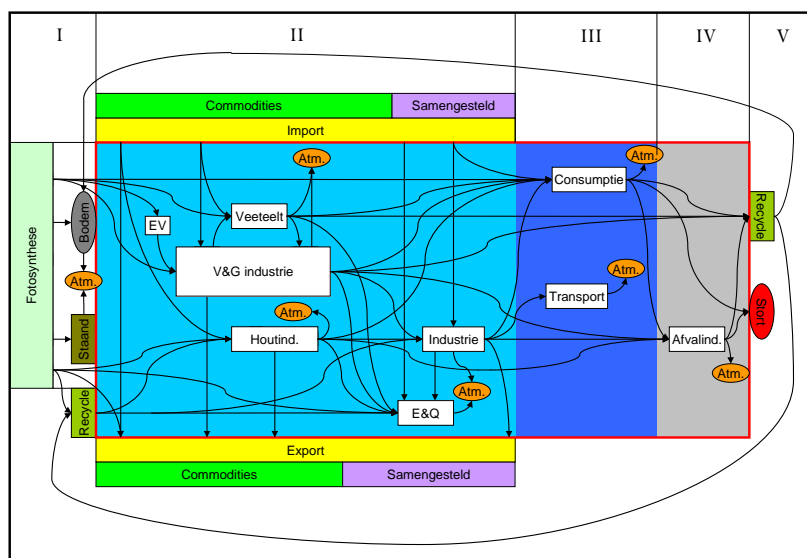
I
II
III
IV
V

Commodities
Samengesteld
Import

Fotosynthese
Bodem
Atm.
Staand
Recycle

EV
Veeteelt
Atm.
V&G industrie
Atm.
Houtind.
Industrie
Atm.
E&Q

Consumptie
Atm.
Atm.
Transport
Afvalind.
Atm.
Recycle
Stort

Export
Commodities
Samengesteld